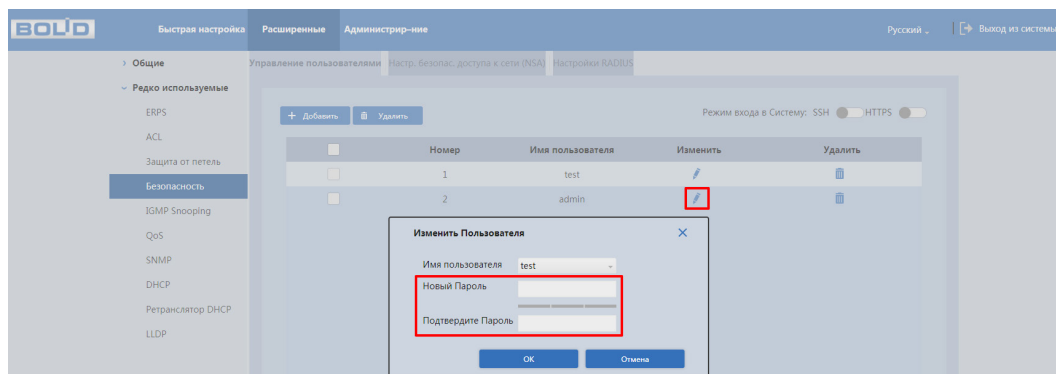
BOLID Быстрая настройка Расширенные Администрир–ние Русский ⌄ Выход из системы

› Общие
⌄ Редко используемые
ERPS
ACL
Защита от петель
Безопасность
IGMP Snooping
QoS
SNMP
DHCP
Ретранслятор DHCP
LLDP

Управление пользователями Настр. безопас. доступа к сети (NSA) Настройки RADIUS

+ Добавить Удалить

Режим входа в Систему: SSH HTTPS

| | Номер | Имя пользователя | Изменить | Удалить |
|---|---|---|---|---|
| | 1 | test | | |
| | 2 | admin | | |

Изменить Пользователя ×

Имя пользователя test

Новый Пароль

Подтвердите Пароль

OK Отмена